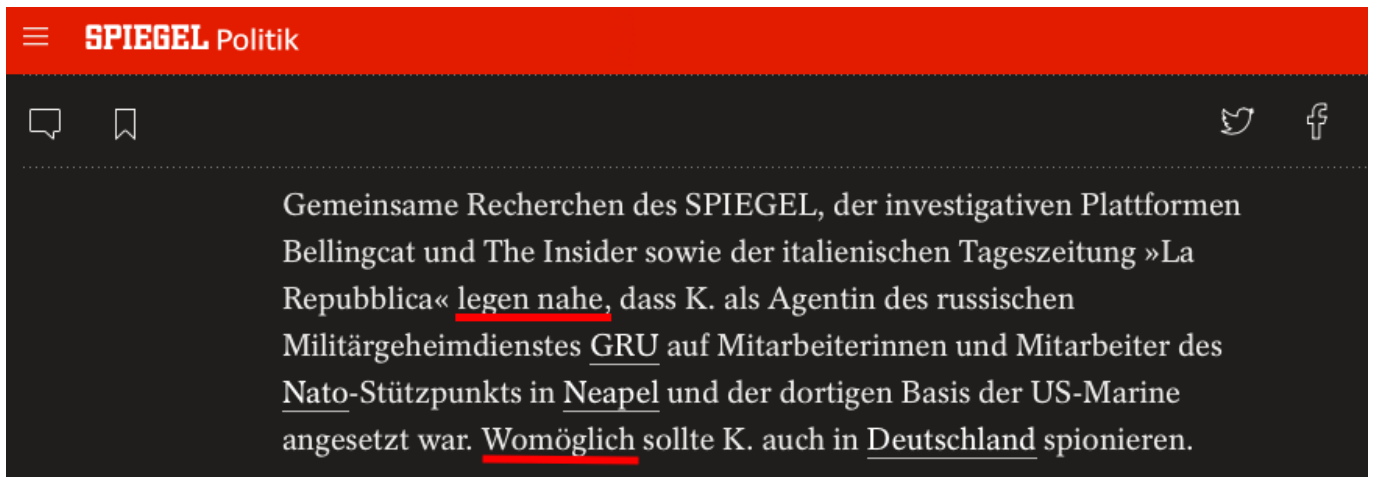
SPIEGEL Politik

Gemeinsame Recherchen des SPIEGEL, der investigativen Plattformen Bellingcat und The Insider sowie der italienischen Tageszeitung »La Repubblica« legen nahe, dass K. als Agentin des russischen Militärgeheimdienstes GRU auf Mitarbeiterinnen und Mitarbeiter des Nato-Stützpunkts in Neapel und der dortigen Basis der US-Marine angesetzt war. Womöglich sollte K. auch in Deutschland spionieren.